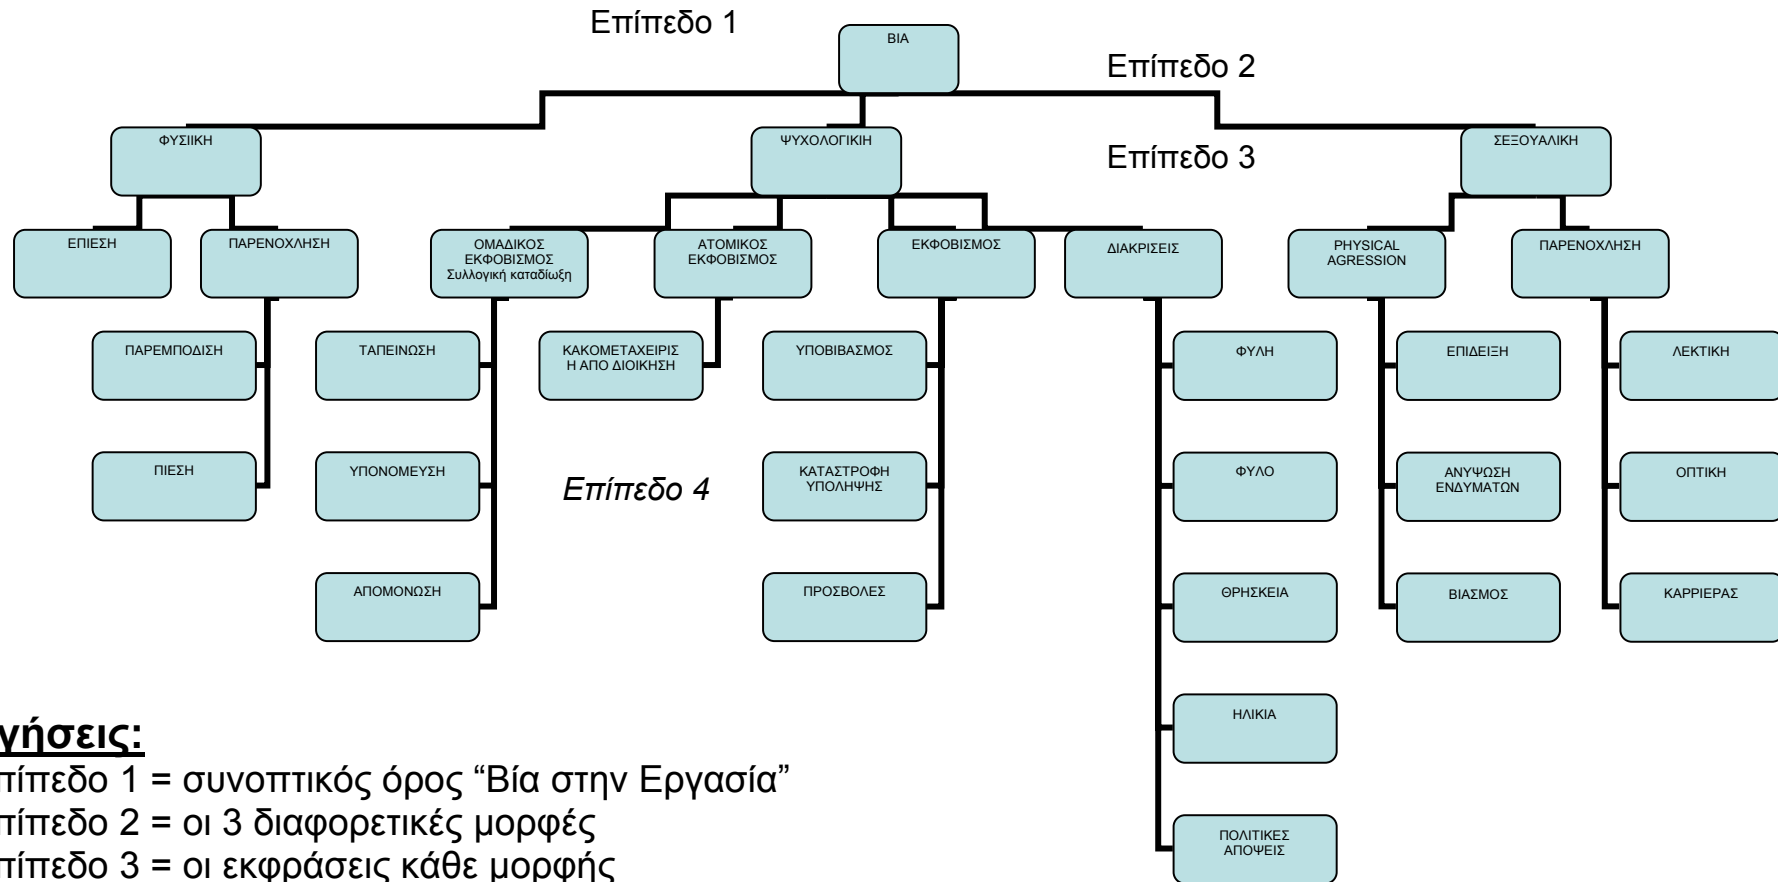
Επίπεδο 1

ΒΙΑ

Επίπεδο 2

ΦΥΣΙΙΚΗ

ΨΥΧΟΛΟΓΙΚΗ

Επίπεδο 3

ΣΕΞΟΥΑΛΙΚΗ

ΕΠΙΕΣΗ

ΠΑΡΕΝΟΧΛΗΣΗ

ΟΜΑΔΙΚΟΣ ΕΚΦΟΒΙΣΜΟΣ Συλλογική καταδίωξη

ΑΤΟΜΙΚΟΣ ΕΚΦΟΒΙΣΜΟΣ

ΕΚΦΟΒΙΣΜΟΣ

ΔΙΑΚΡΙΣΕΙΣ

PHYSICAL AGRESSION

ΠΑΡΕΝΟΧΛΗΣΗ

ΠΑΡΕΜΠΟΔΙΣΗ

ΤΑΠΕΙΝΩΣΗ

ΚΑΚΟΜΕΤΑΧΕΙΡΙΣΗ ΑΠΟ ΔΙΟΙΚΗΣΗ

ΥΠΟΒΙΒΑΣΜΟΣ

ΦΥΛΗ

ΕΠΙΔΕΙΞΗ

ΛΕΚΤΙΚΗ

ΠΙΕΣΗ

ΥΠΟΝΟΜΕΥΣΗ

Επίπεδο 4

ΚΑΤΑΣΤΡΟΦΗ ΥΠΟΛΗΨΗΣ

ΦΥΛΟ

ΑΝΥΨΩΣΗ ΕΝΔΥΜΑΤΩΝ

ΟΠΤΙΚΗ

ΑΠΟΜΟΝΩΣΗ

ΠΡΟΣΒΟΛΕΣ

ΘΡΗΣΚΕΙΑ

ΒΙΑΣΜΟΣ

ΚΑΡΡΙΕΡΑΣ

ΗΛΙΚΙΑ

ΠΟΛΙΤΙΚΕΣ ΑΠΟΨΕΙΣ

γήσεις:
τίπεδο 1 = συνοπτικός όρος “Βία στην Εργασία”
τίπεδο 2 = οι 3 διαφορετικές μορφές
τίπεδο 3 = οι εκφράσεις κάθε μορφής